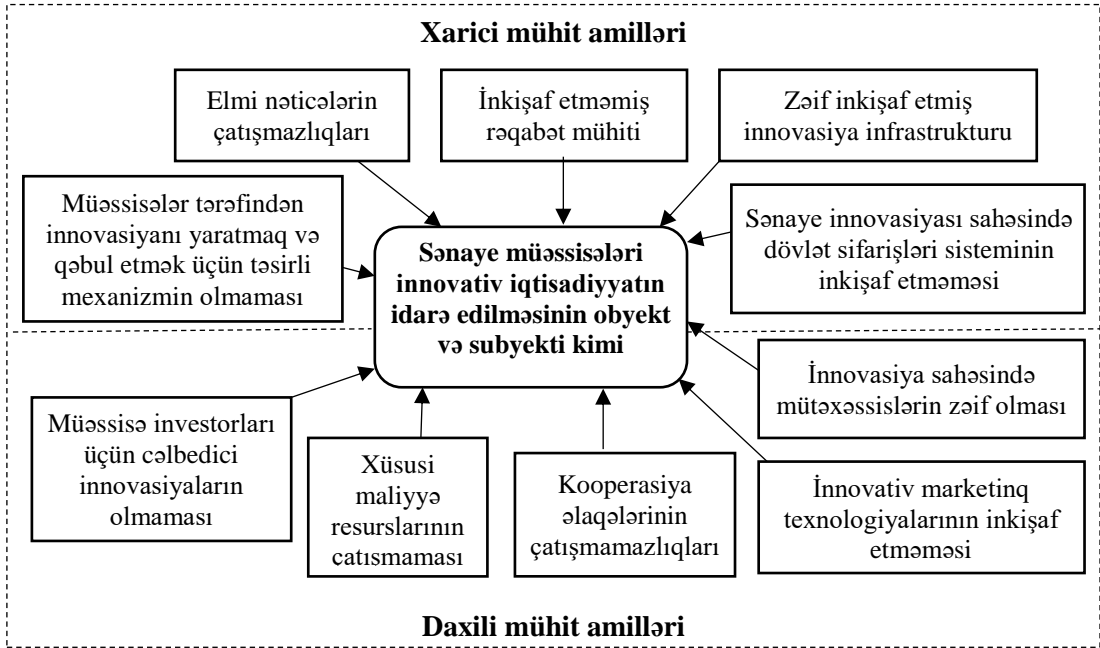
Xarici mühit amilləri

Elmi nəticələrin çatışmazlıqları

İnkişaf etməmiş rəqabət mühiti

Zəif inkişaf etmiş innovasiya infrastrukturu

Müəssisələr tərəfindən innovasiyanı yaratmaq və qəbul etmək üçün təsirli mexanizmin olmaması

Sənaye müəssisələri innovativ iqtisadiyyatın idarə edilməsinin obyekt və subyekti kimi

Sənaye innovasiyası sahəsində dövlət sifarişləri sisteminin inkişaf etməməsi

İnnovasiya sahəsində mütəxəssislərin zəif olması

Müəssisə investorları üçün cəlbedici innovasiyaların olmaması

Xüsusi maliyyə resurslarının catısmaması

Kooperasiya əlaqələrinin çatışmamazlıqları

İnnovativ marketinq texnologiyalarının inkişaf etməməsi

Daxili mühit amilləri